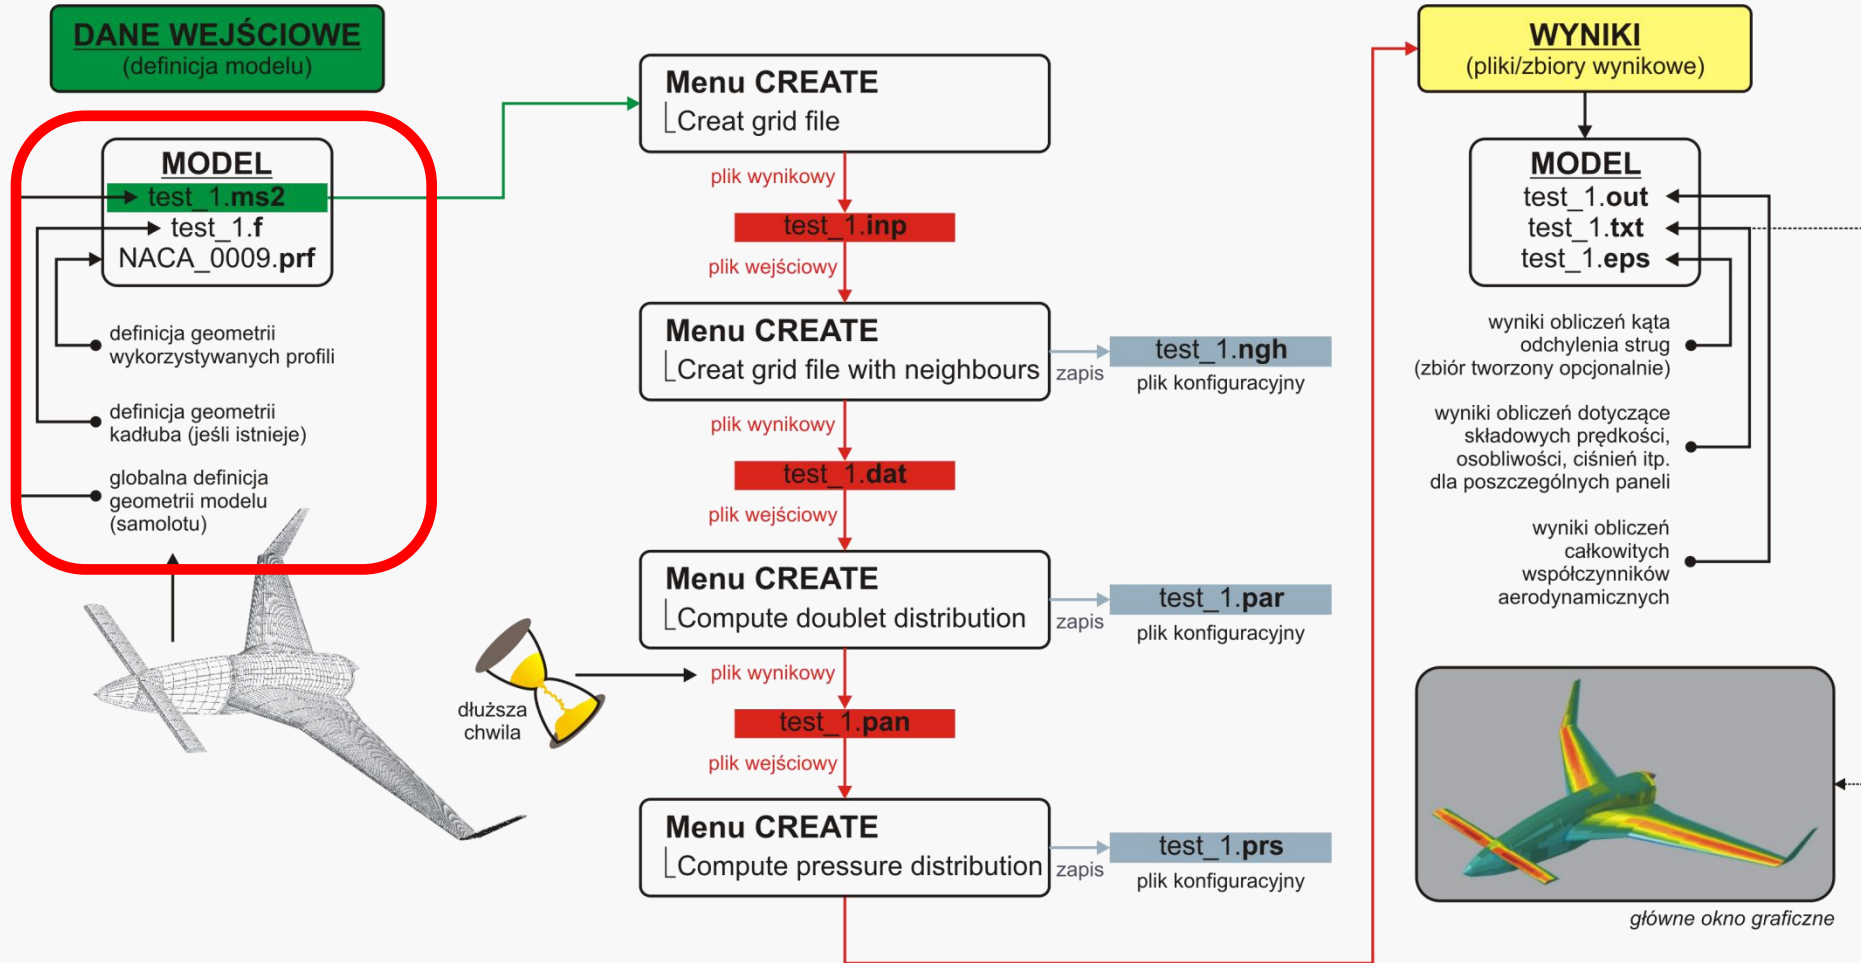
DANE WEJŚCIOWE
(definicja modelu)

MODEL
test_1.ms2
test_1.f
NACA_0009.prf

definicja geometrii wykorzystywanych profili

definicja geometrii kadłuba (jeśli istnieje)

globalna definicja geometrii modelu (samolotu)

Menu CREATE
Creat grid file

plik wynikowy
test_1.inp
plik wejściowy

Menu CREATE
Creat grid file with neighbours

zapis
test_1.ngh
plik konfiguracyjny

plik wynikowy
test_1.dat
plik wejściowy

Menu CREATE
Compute doublet distribution

zapis
test_1.par
plik konfiguracyjny

dłuższa chwila

plik wynikowy
test_1.pan
plik wejściowy

Menu CREATE
Compute pressure distribution

zapis
test_1.prs
plik konfiguracyjny

WYNIKI
(pliki/zbiory wynikowe)

MODEL
test_1.out
test_1.txt
test_1.eps

wyniki obliczeń kąta odchylenia strug (zbiór tworzony opcjonalnie)

wyniki obliczeń dotyczące składowych prędkości, osobliwości, ciśnień itp. dla poszczególnych paneli

wyniki obliczeń całkowitych współczynników aerodynamicznych

główne okno graficzne